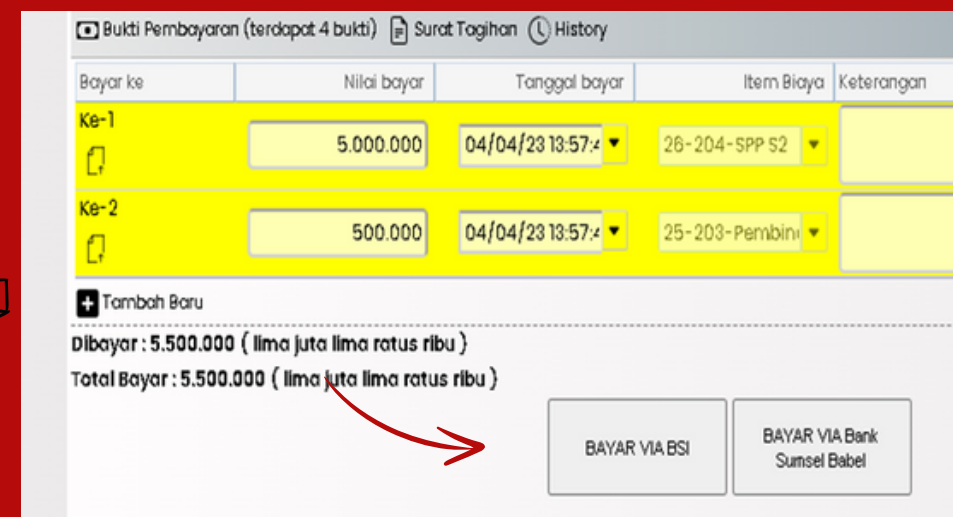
Bukti Pembayaran (terdapat 4 bukti) Surat Tagihan History

| Bayar ke | Nilai bayar | Tanggal bayar | Item Biaya | Keterangan |
|---|---|---|---|---|
| Ke-1 | 5.000.000 | 04/04/23 13:57:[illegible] | 26-204-SPP S2 | |
| Ke-2 | 500.000 | 04/04/23 13:57:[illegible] | 25-203-Pembin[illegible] | |

Tambah Baru

Dibayar : 5.500.000 ( lima juta lima ratus ribu )

Total Bayar : 5.500.000 ( lima juta lima ratus ribu )

BAYAR VIA BSI

BAYAR VIA Bank Sumsel Babel